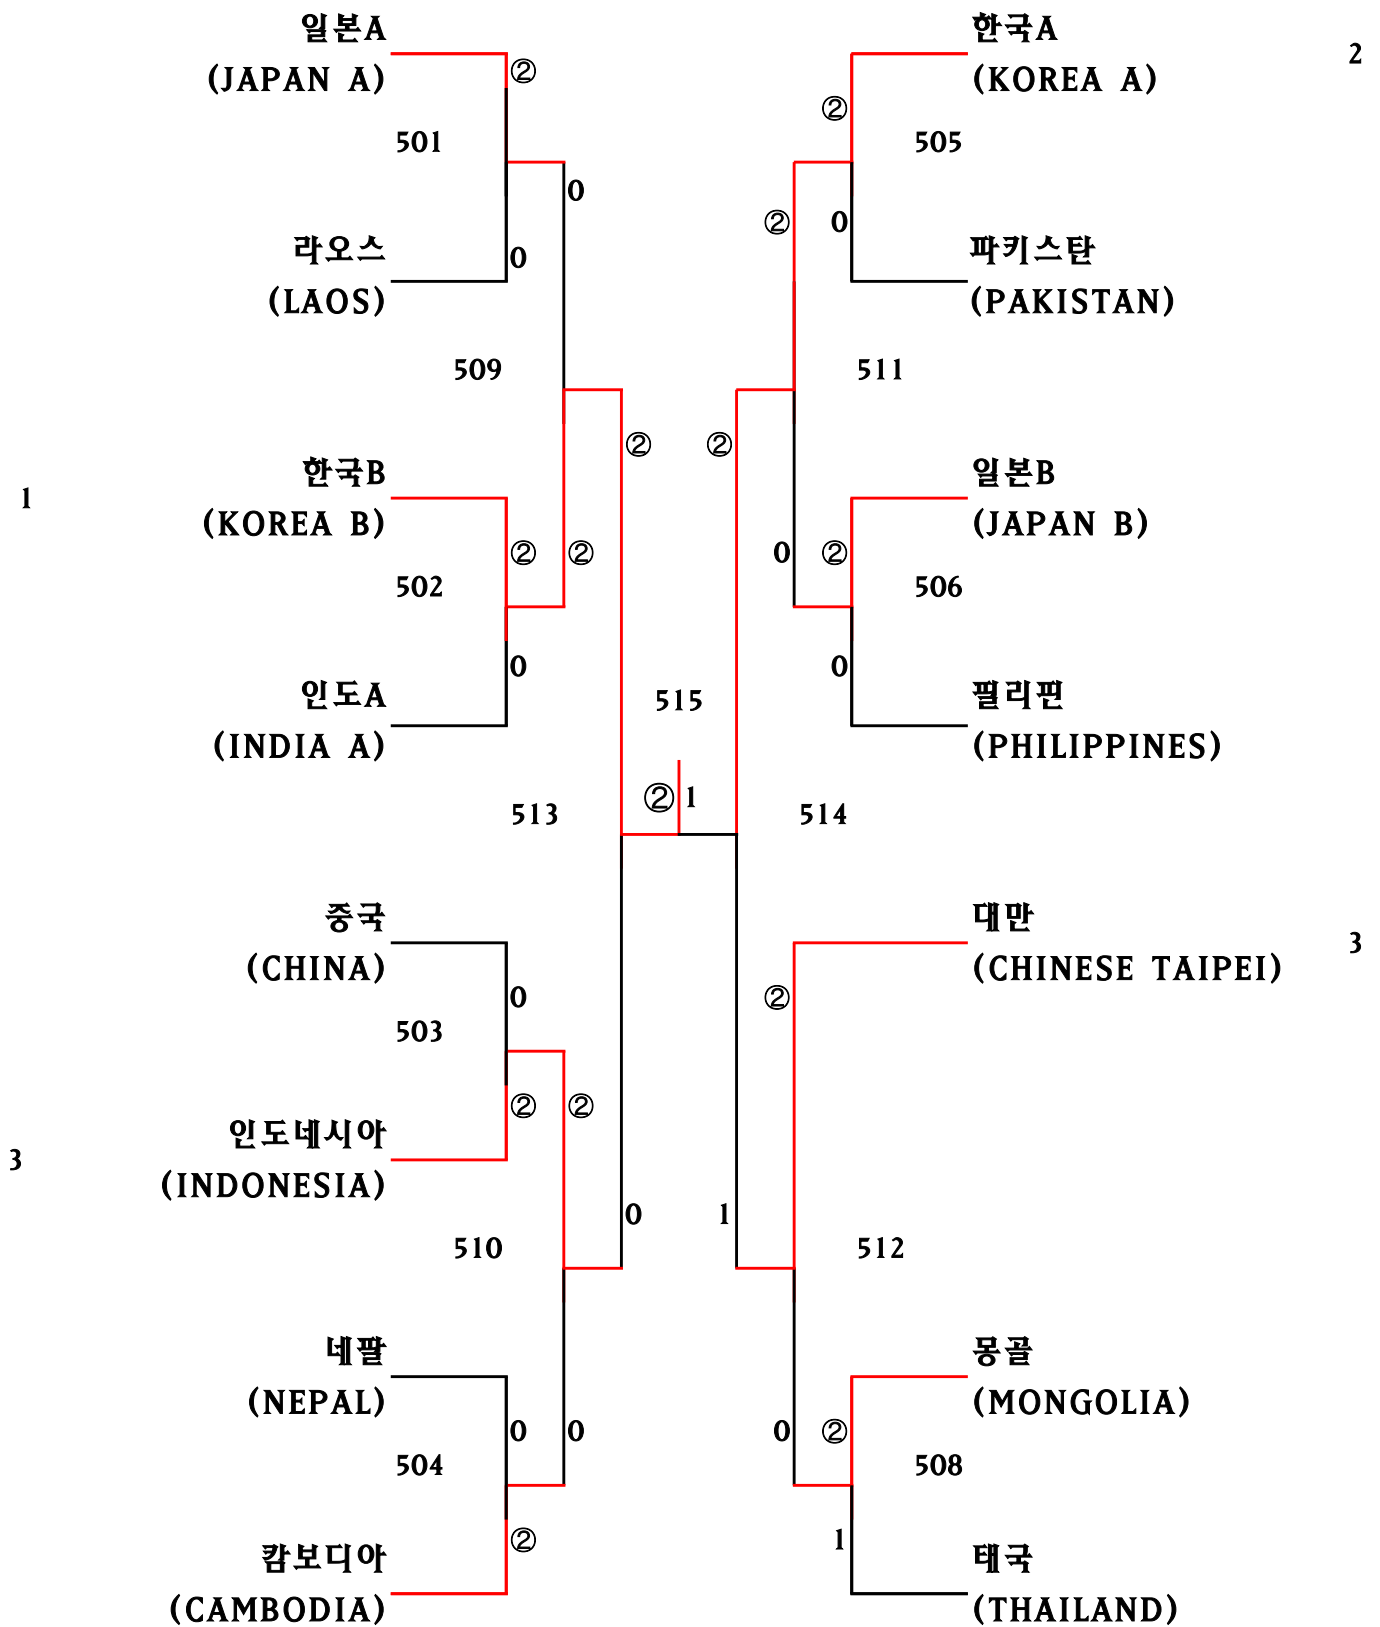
일본A
(JAPAN A)

②
501
0

라오스
(LAOS)

0

509

한국B
(KOREA B)

②
②
502
0

인도A
(INDIA A)

②

513

중국
(CHINA)

0
503
②
②

인도네시아
(INDONESIA)

510
0

네팔
(NEPAL)

0
0
504
②

캄보디아
(CAMBODIA)

1

3

515

② 1

한국A
(KOREA A)

2

②
505
②
0

파키스탄
(PAKISTAN)

511

②

일본B
(JAPAN B)

0
②
506
0

필리핀
(PHILIPPINES)

514

대만
(CHINESE TAIPEI)

3

②

1

512

몽골
(MONGOLIA)

0
②
508
1

태국
(THAILAND)